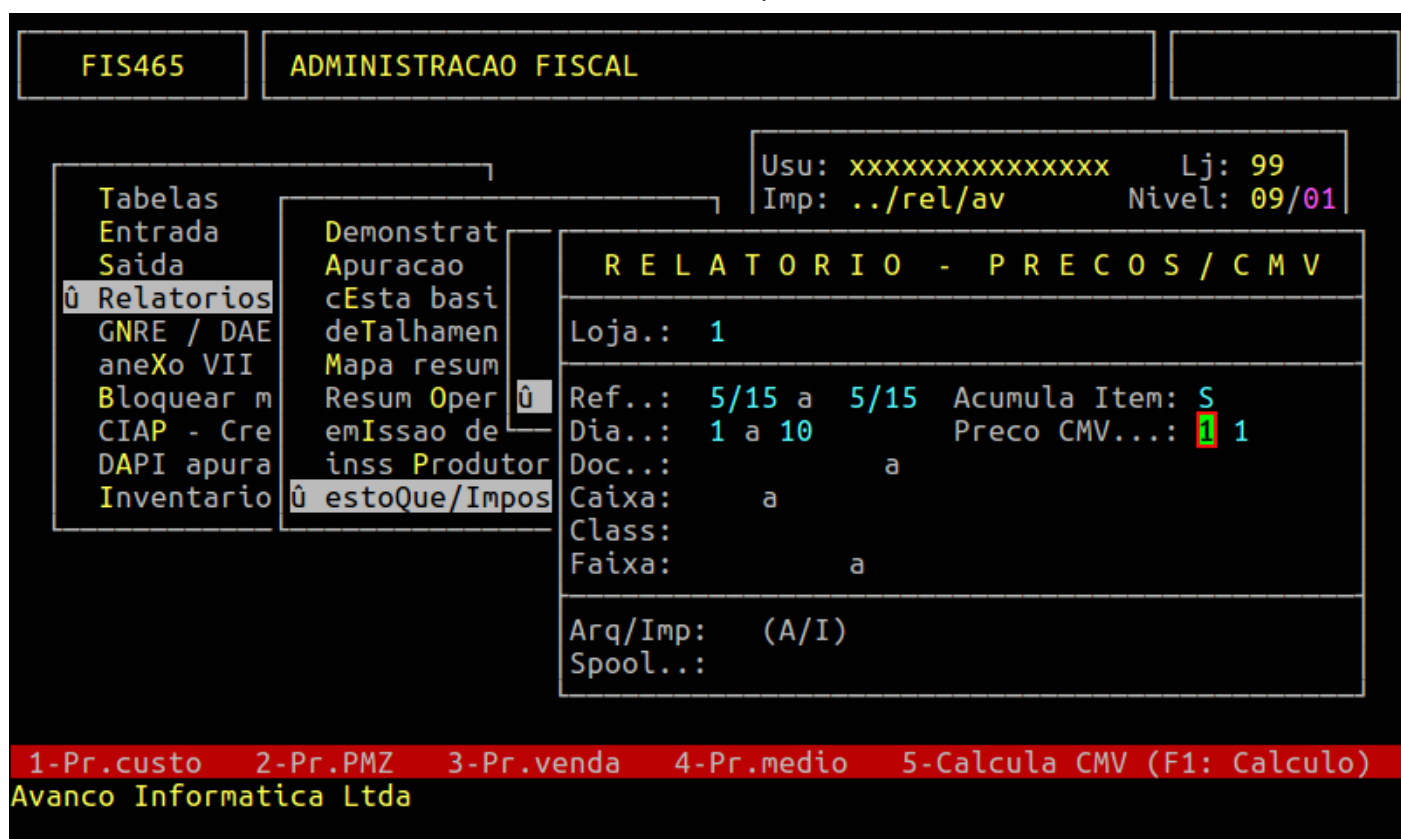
FIS465

ADMINISTRACAO FISCAL

Usu: xxxxxxxxxxxxxxx Lj: 99
Imp: ../rel/av Nivel: 09/01

Tabelas
Entrada
Saida
û Relatorios
GNRE / DAE
aneXo VII
Bloquear m
CIAP - Cre
DAPI apura
Inventario

Demonstrat
Apuracao
cEsta basi
deTalhamen
Mapa resum
Resum Oper û
emIssao de
inss Produtor
û estoQue/Impos

R E L A T O R I O - P R E C O S / C M V

Loja.: 1

Ref..: 5/15 a 5/15 Acumula Item: S
Dia..: 1 a 10 Preco CMV...: 1 1
Doc..: a
Caixa: a
Class:
Faixa: a

Arq/Imp: (A/I)
Spool..:

1-Pr.custo 2-Pr.PMZ 3-Pr.venda 4-Pr.medio 5-Calcula CMV (F1: Calculo)
Avanco Informatica Ltda